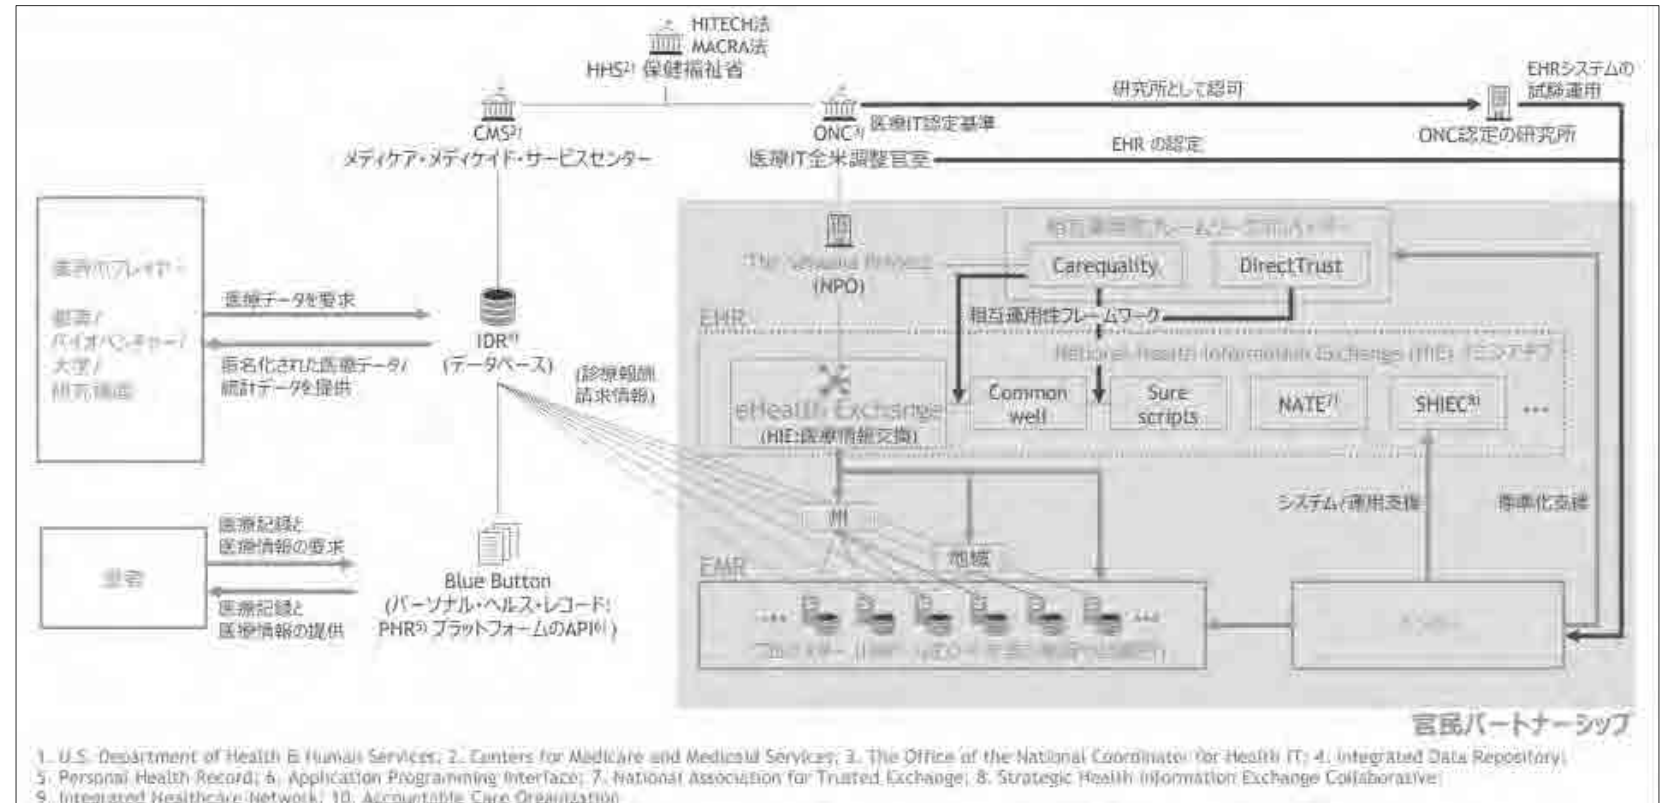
HITECH法
MACRA法
HHS$^{1)}$ 保健福祉省

CMS$^{2)}$
メディケア・メディケイド・サービスセンター

ONC$^{3)}$ 医療IT認定基準
医療IT全米調整官室

研究所として認可

EHR の認定

EHRシステムの試験運用

ONC認定の研究所

業界のプレイヤー：
製薬/
バイオベンチャー/
大学/
研究機関

医療データを要求

匿名化された医療データ/
統計データを提供

IDR$^{4)}$
(データベース)

(診療報酬請求情報)

The Sequoia Project
(NPO)

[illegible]
Carequality
DirectTrust

相互運用性フレームワーク

EHR

National Health Information Exchange (HIE) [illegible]

eHealth Exchange
(HIE:医療情報交換)

Common well

Sure scripts

NATE$^{7)}$

SHIEC$^{8)}$

...

州

地域

システム/運用支援

標準化支援

患者

医療記録と
医療情報の要求

医療記録と
医療情報の提供

Blue Button
(パーソナル・ヘルス・レコード:
PHR$^{5)}$ プラットフォームのAPI$^{6)}$)

EMR

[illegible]

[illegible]

官民パートナーシップ

1. U.S. Department of Health & Human Services; 2. Centers for Medicare and Medicaid Services; 3. The Office of the National Coordinator for Health IT; 4. Integrated Data Repository;
5. Personal Health Record; 6. Application Programming Interface; 7. National Association for Trusted Exchange; 8. Strategic Health Information Exchange Collaborative;
9. Integrated Healthcare Network; 10. Accountable Care Organization